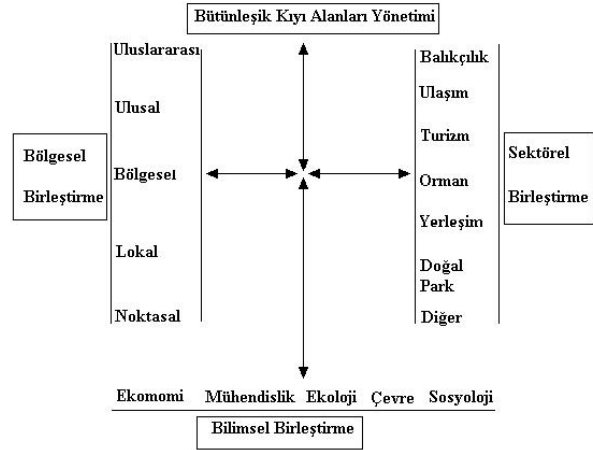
Bütünleşik Kıyı Alanları Yönetimi

Bölgesel Birleştirme

Uluslararası

Ulusal

Bölgesel

Lokal

Noktasal

Balıkçılık

Ulaşım

Turizm

Orman

Yerleşim

Doğal Park

Diğer

Sektörel Birleştirme

Ekomomi Mühendislik Ekoloji Çevre Sosyoloji

Bilimsel Birleştirme